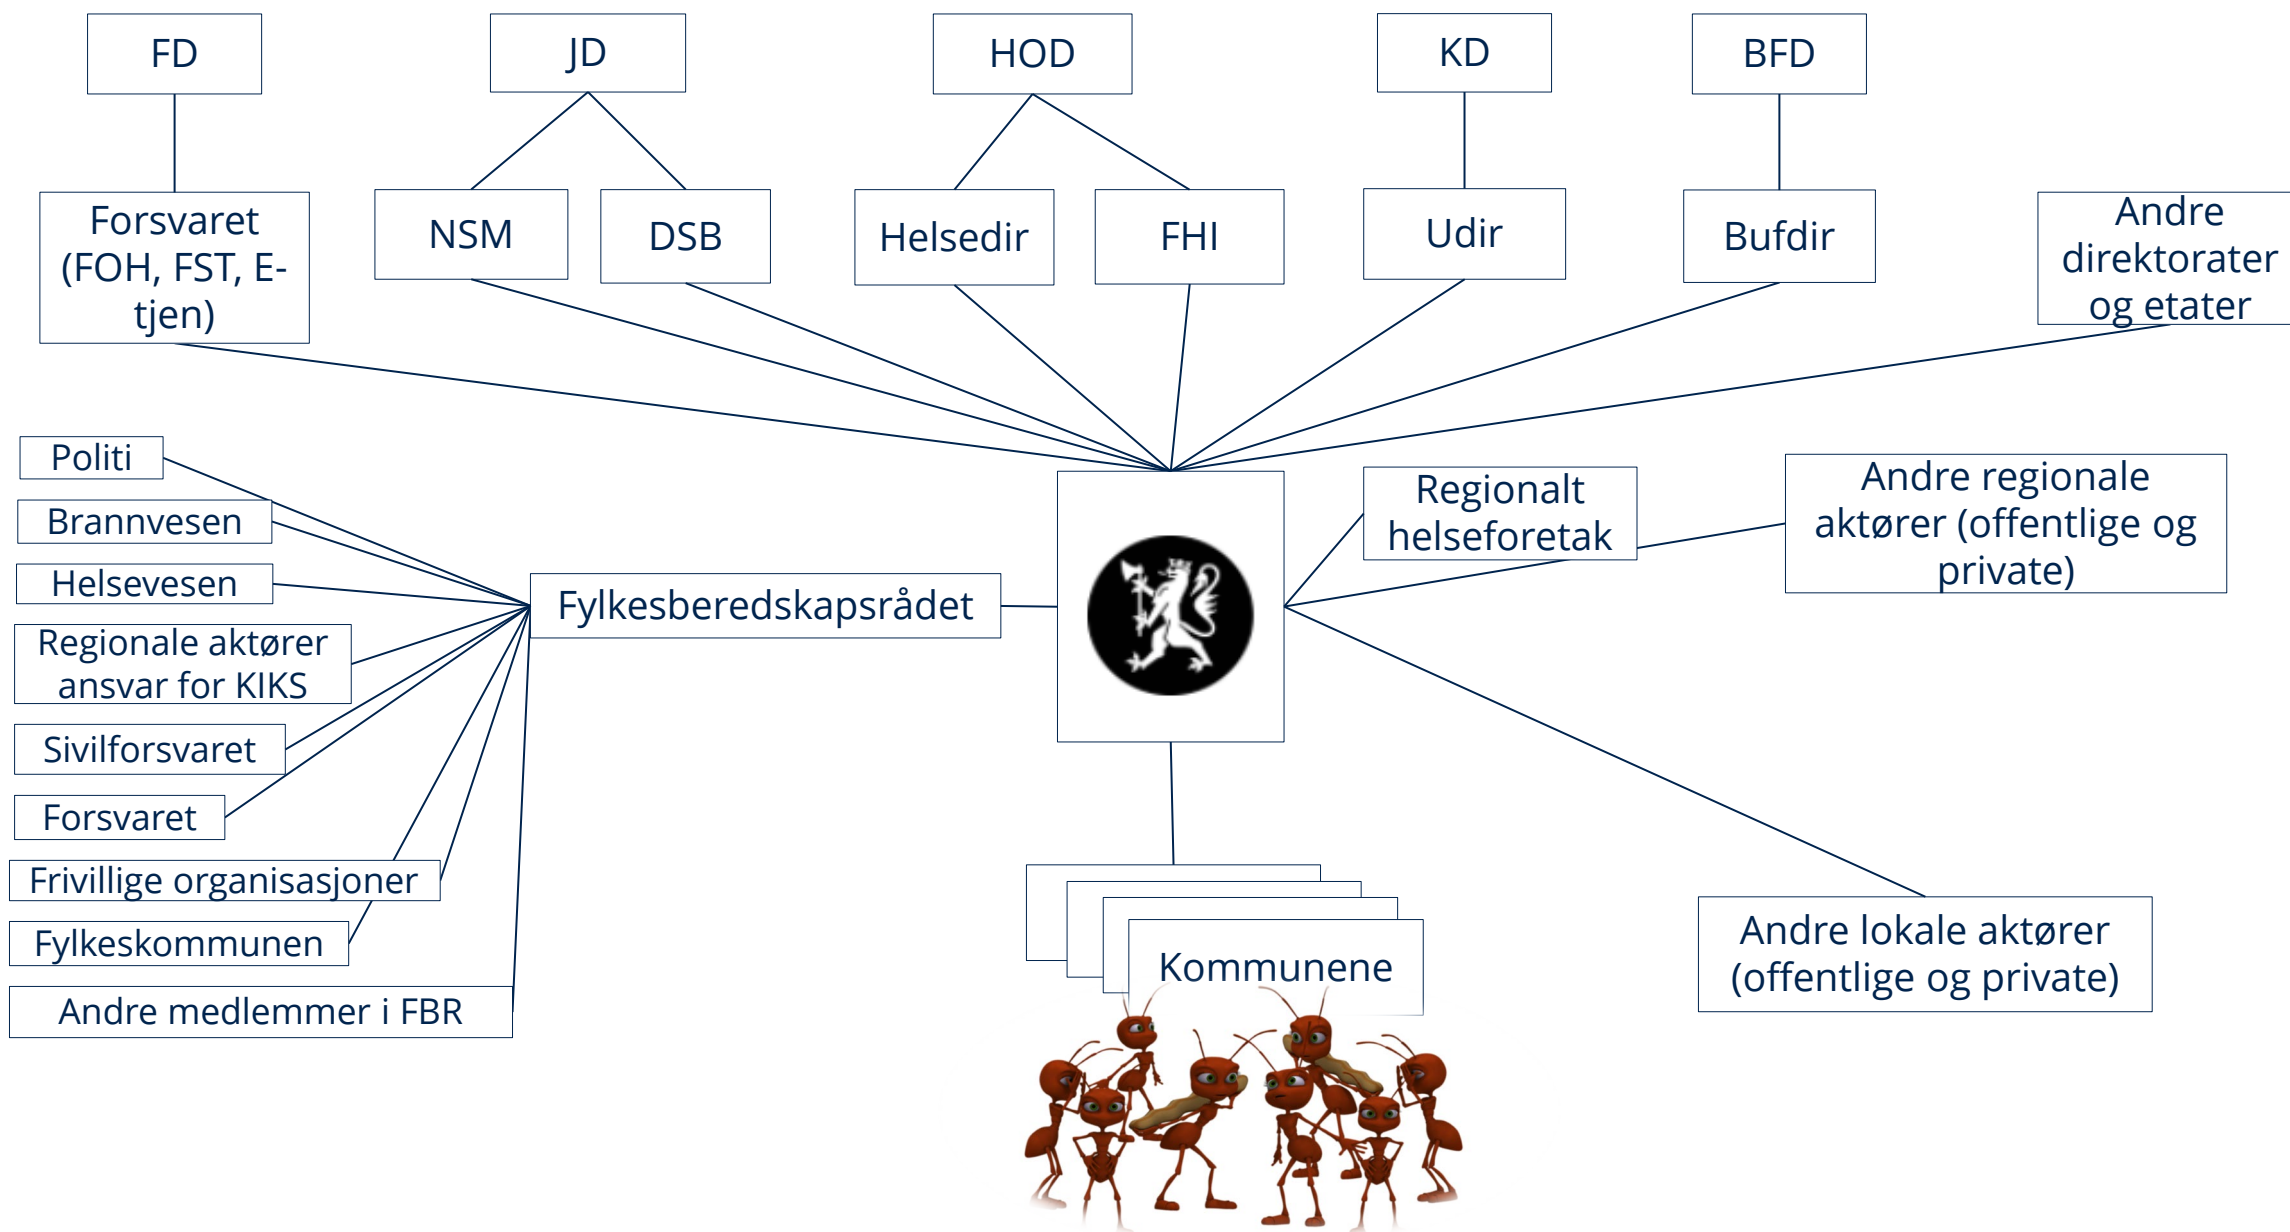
FD

JD

HOD

KD

BFD

Forsvaret (FOH, FST, E-tjen)

NSM

DSB

Helsedir

FHI

Udir

Bufdir

Andre direktorater og etater

Politi

Brannvesen

Helsevesen

Regionale aktører ansvar for KIKS

Sivilforsvaret

Forsvaret

Frivillige organisasjoner

Fylkeskommunen

Andre medlemmer i FBR

Fylkesberedskapsrådet

Regionalt helseforetak

Andre regionale aktører (offentlige og private)

Kommunene

Andre lokale aktører (offentlige og private)